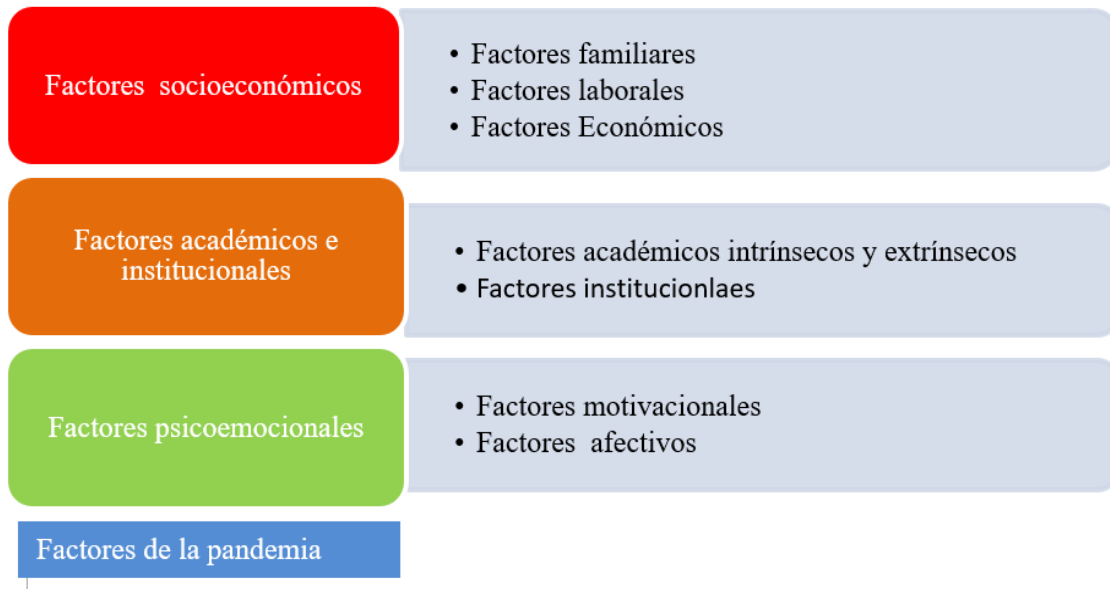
Factores socioeconómicos

- Factores familiares
- Factores laborales
- Factores Económicos

Factores académicos e institucionales

- Factores académicos intrínsecos y extrínsecos
- Factores institucionlaes

Factores psicoemocionales

- Factores motivacionales
- Factores afectivos

Factores de la pandemia